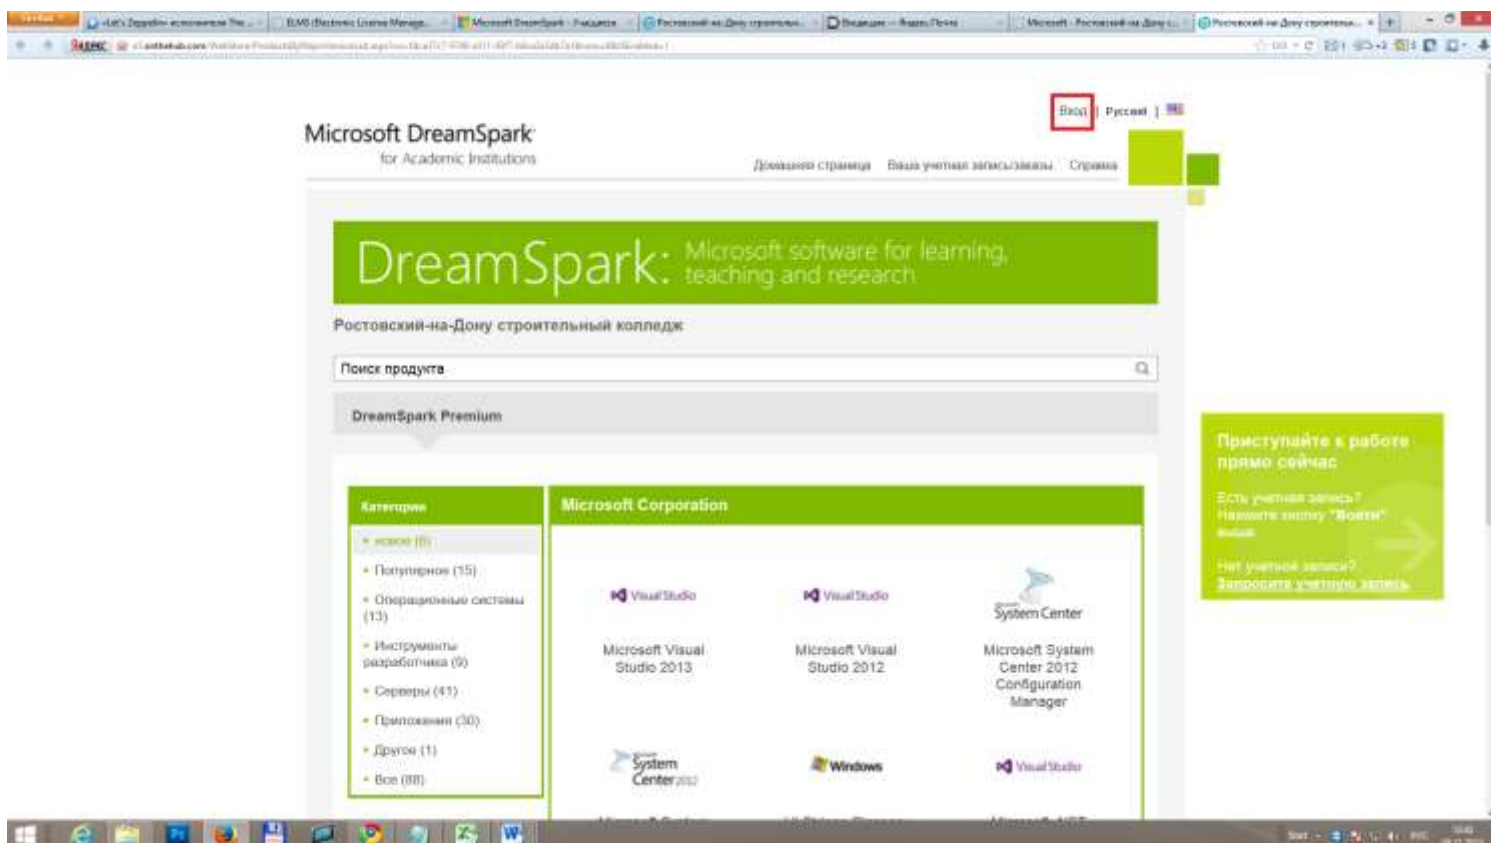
Вход | Русский |

Microsoft DreamSpark
for Academic Institutions

Домашняя страница Ваша учетная запись/заказы Справка

DreamSpark: Microsoft software for learning, teaching and research

Ростовский-на-Дону строительный колледж

Поиск продукта

DreamSpark Premium

Категории
• новое (8)
• Популярное (15)
• Операционные системы (13)
• Инструменты разработчика (9)
• Серверы (41)
• Приложения (30)
• Другое (1)
• Все (88)

Microsoft Corporation

Visual Studio
Microsoft Visual Studio 2013

Visual Studio
Microsoft Visual Studio 2012

System Center
Microsoft System Center 2012 Configuration Manager

System Center 2012

Windows

Visual Studio

Приступайте к работе прямо сейчас

Есть учетная запись? Нажмите кнопку "Войти" выше

Нет учетной записи? Запросить учетную запись